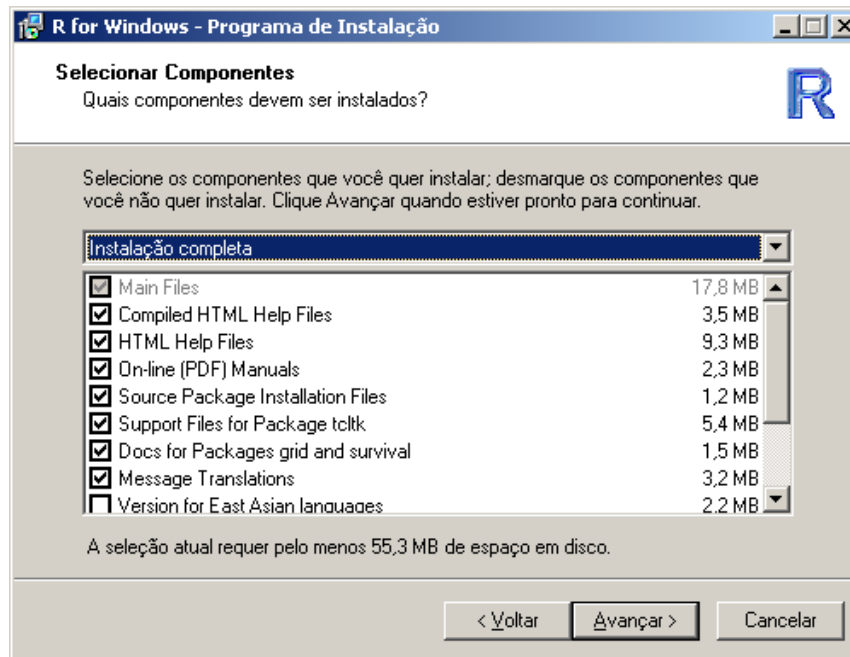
R for Windows - Programa de Instalação

Selecionar Componentes
Quais componentes devem ser instalados?

R

Selecione os componentes que você quer instalar; desmarque os componentes que você não quer instalar. Clique Avançar quando estiver pronto para continuar.

Instalação completa

| | |
|---|---|
| Main Files | 17,8 MB |
| Compiled HTML Help Files | 3,5 MB |
| HTML Help Files | 9,3 MB |
| On-line (PDF) Manuals | 2,3 MB |
| Source Package Installation Files | 1,2 MB |
| Support Files for Package tcltk | 5,4 MB |
| Docs for Packages grid and survival | 1,5 MB |
| Message Translations | 3,2 MB |
| Version for East Asian languages | 2,2 MB |

A seleção atual requer pelo menos 55,3 MB de espaço em disco.

< Voltar | Avançar > | Cancelar